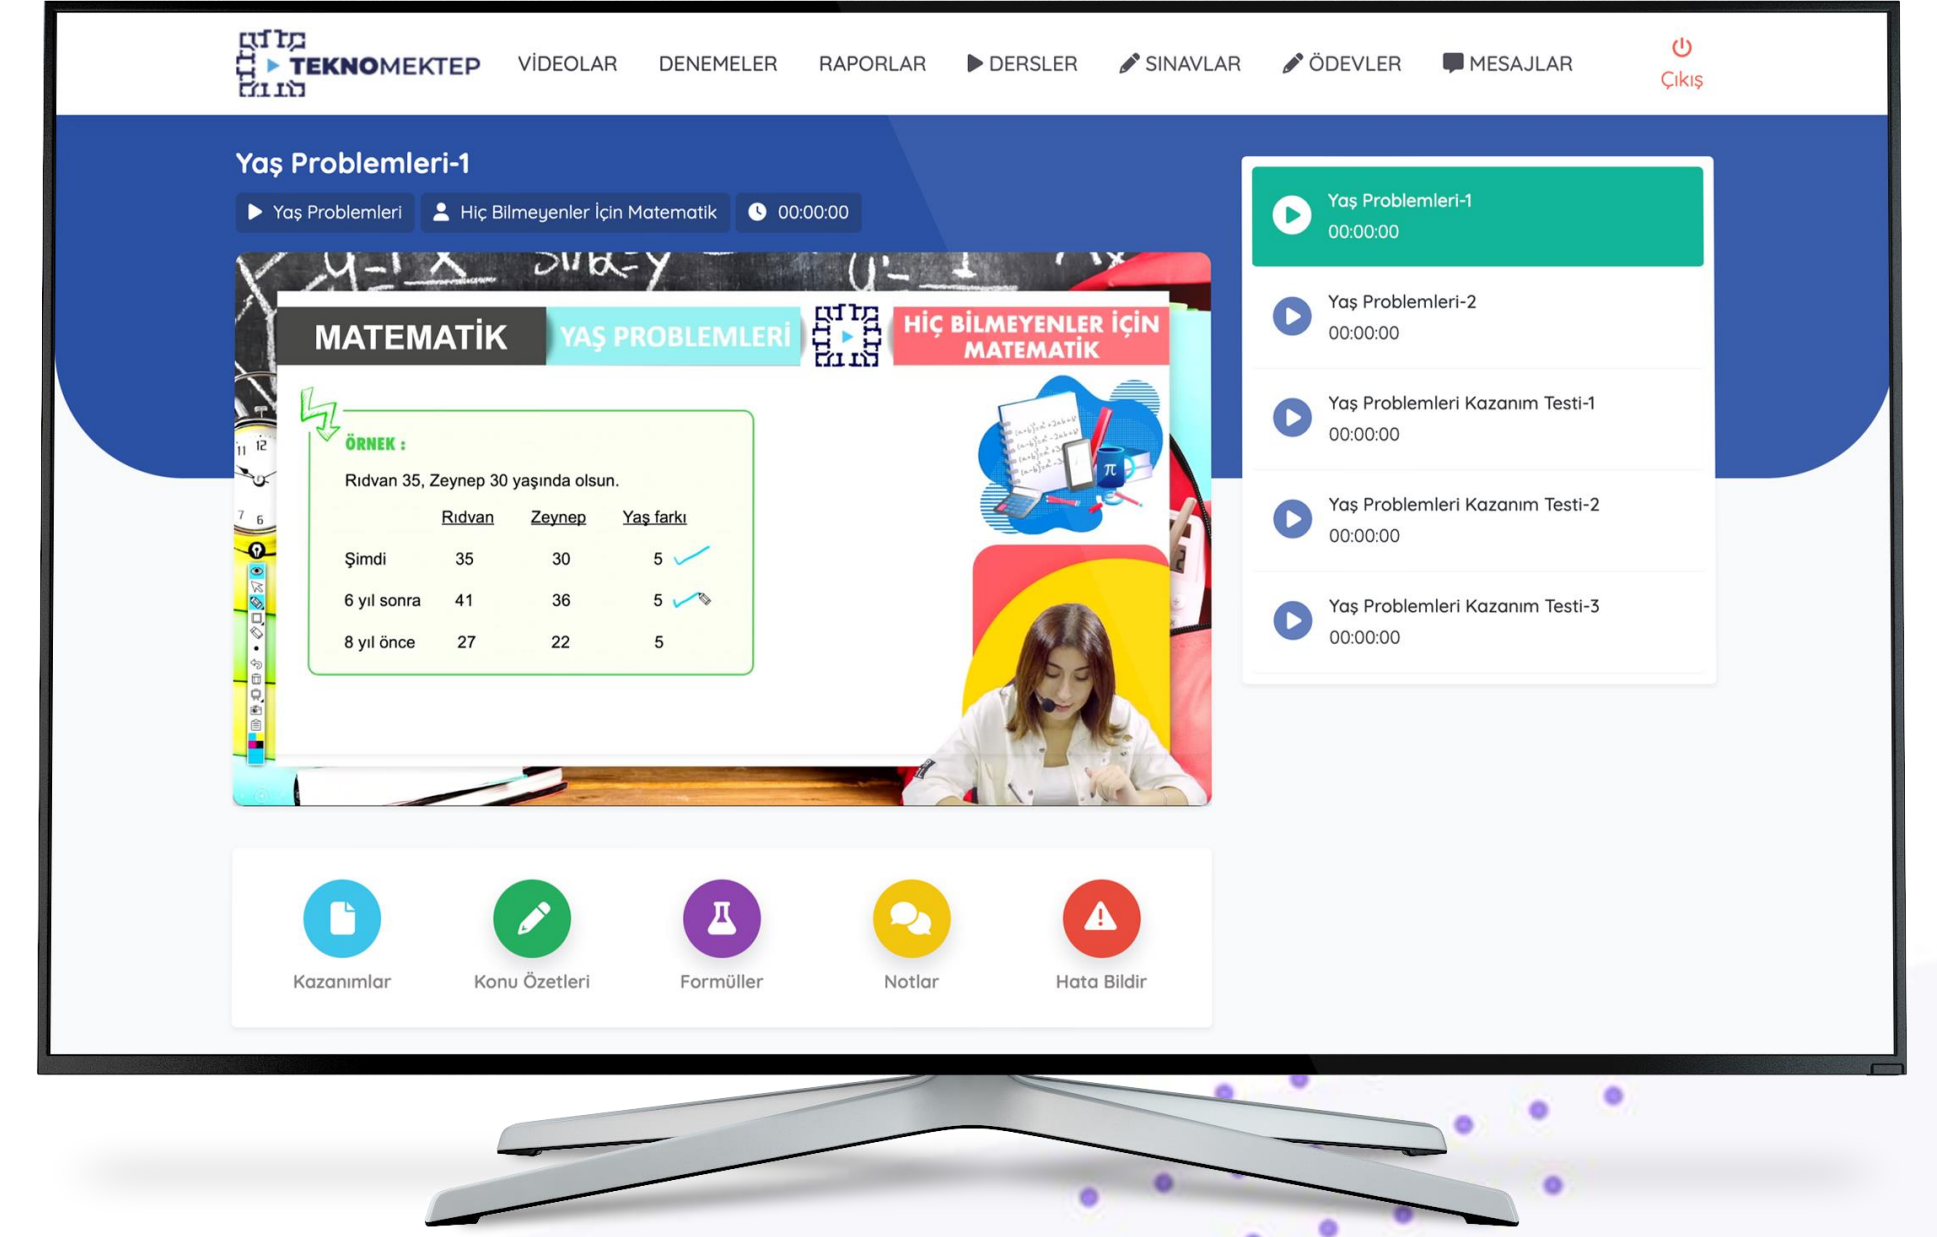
TEKNOMEKTEP

VİDEOLAR DENEMELER RAPORLAR DERSLER SINAVLAR ÖDEVLER MESAJLAR

Çıkış

Yaş Problemleri-1

Yaş Problemleri Hiç Bilmeyenler İçin Matematik 00:00:00

MATEMATİK YAŞ PROBLEMLERİ HİÇ BİLMEYENLER İÇİN MATEMATİK

ÖRNEK :

Rıdvan 35, Zeynep 30 yaşında olsun.

| | Rıdvan | Zeynep | Yaş farkı |
|---|---|---|---|
| Şimdi | 35 | 30 | 5 |
| 6 yıl sonra | 41 | 36 | 5 |
| 8 yıl önce | 27 | 22 | 5 |

Yaş Problemleri-1
00:00:00

Yaş Problemleri-2
00:00:00

Yaş Problemleri Kazanım Testi-1
00:00:00

Yaş Problemleri Kazanım Testi-2
00:00:00

Yaş Problemleri Kazanım Testi-3
00:00:00

Kazanımlar Konu Özetleri Formüller Notlar Hata Bildir